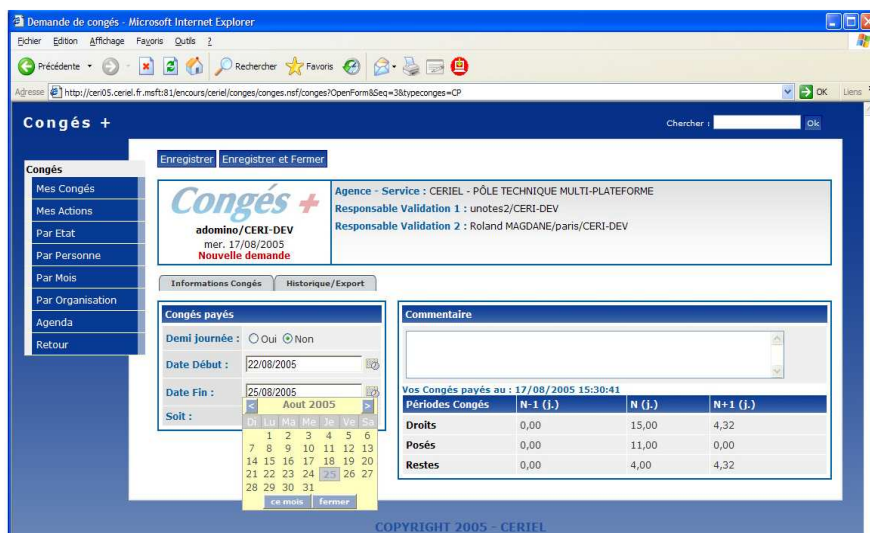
Demande de congés - Microsoft Internet Explorer

Fichier Edition Affichage Favoris Outils ?

Précédente Rechercher Favoris

Adresse http://ceri05.ceriel.fr.msft:81/encours/ceriel/conges/conges.nsf/conges?OpenForm&Seq=3&typeconges=CP OK Liens

Congés +

Chercher : Ok

Congés
Mes Congés
Mes Actions
Par Etat
Par Personne
Par Mois
Par Organisation
Agenda
Retour

Enregistrer Enregistrer et Fermer

Congés +
adomino/CERI-DEV
mer. 17/08/2005
Nouvelle demande

Agence - Service : CERIEL - PÔLE TECHNIQUE MULTI-PLATEFORME
Responsable Validation 1 : unotes2/CERI-DEV
Responsable Validation 2 : Roland MAGDANE/paris/CERI-DEV

Informations Congés Historique/Export

Congés payés
Demi journée : Oui Non
Date Début : 22/08/2005
Date Fin : 25/08/2005
Soit :

Aout 2005
| Di | Lu | Ma | Me | Je | Ve | Sa |
|---|---|---|---|---|---|---|
| | 1 | 2 | 3 | 4 | 5 | 6 |
| 7 | 8 | 9 | 10 | 11 | 12 | 13 |
| 14 | 15 | 16 | 17 | 18 | 19 | 20 |
| 21 | 22 | 23 | 24 | 25 | 26 | 27 |
| 28 | 29 | 30 | 31 | | | |

ce mois fermer

Commentaire

Vos Congés payés au : 17/08/2005 15:30:41
| Périodes Congés | N-1 (j.) | N (j.) | N+1 (j.) |
|---|---|---|---|
| Droits | 0,00 | 15,00 | 4,32 |
| Posés | 0,00 | 11,00 | 0,00 |
| Restes | 0,00 | 4,00 | 4,32 |

COPYRIGHT 2005 - CERIEL